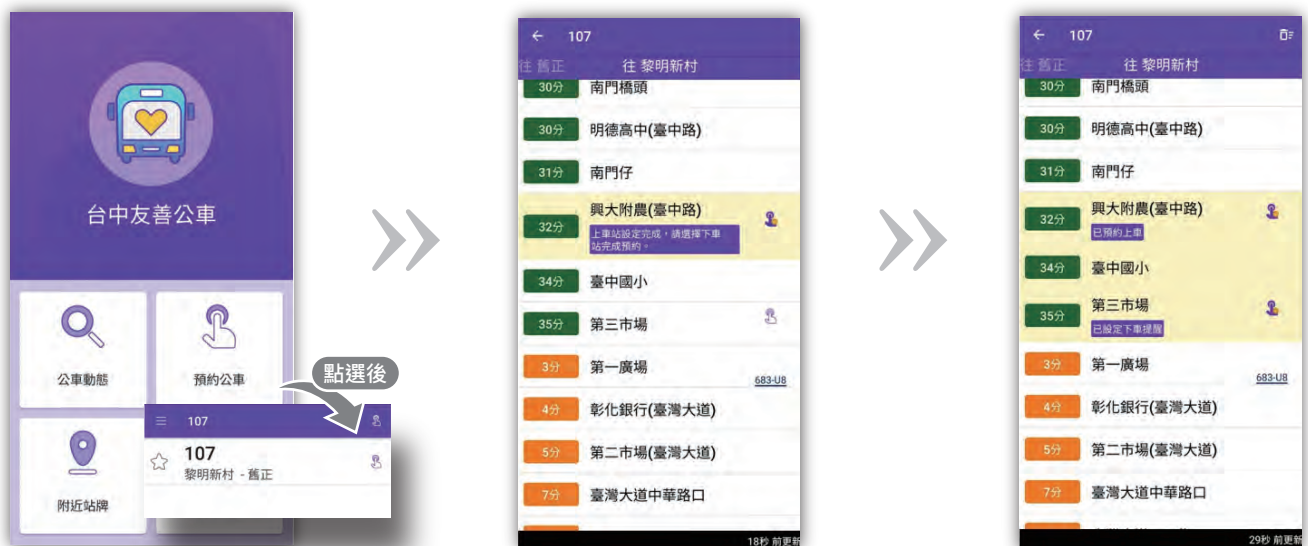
台中友善公車

公車動態

預約公車

附近站牌

點選後

107

107
黎明新村 - 舊正

← 107

往 舊正　往 黎明新村

30分 南門橋頭

30分 明德高中(臺中路)

31分 南門仔

32分 興大附農(臺中路)
上車站設定完成，請選擇下車站完成預約。

34分 臺中國小

35分 第三市場

3分 第一廣場 683-U8

4分 彰化銀行(臺灣大道)

5分 第二市場(臺灣大道)

7分 臺灣大道中華路口

18秒 前更新

← 107

往 舊正　往 黎明新村

30分 南門橋頭

30分 明德高中(臺中路)

31分 南門仔

32分 興大附農(臺中路)
已預約上車

34分 臺中國小

35分 第三市場
已設定下車提醒

3分 第一廣場 683-U8

4分 彰化銀行(臺灣大道)

5分 第二市場(臺灣大道)

7分 臺灣大道中華路口

29秒 前更新